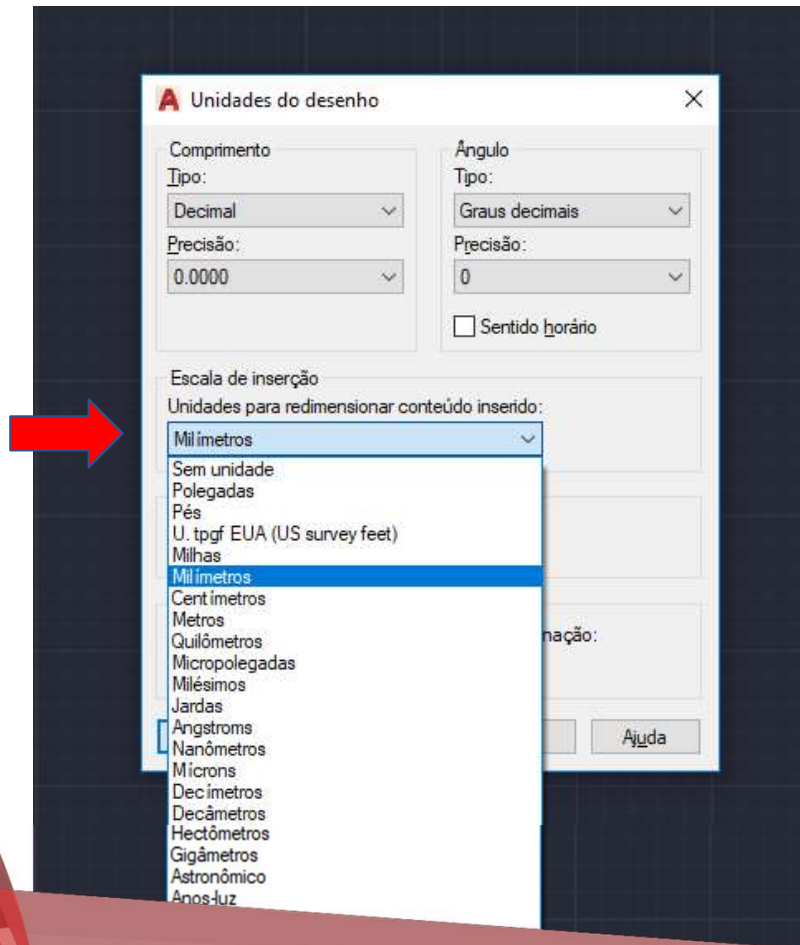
Unidades do desenho

Comprimento
Tipo:
Decimal
Precisão:
0.0000

Ângulo
Tipo:
Graus decimais
Precisão:
0
Sentido horário

Escala de inserção
Unidades para redimensionar conteúdo inserido:
Milímetros

Sem unidade
Polegadas
Pés
U. tpgf EUA (US survey feet)
Milhas
Milímetros
Centímetros
Metros
Quilômetros
Micropolegadas
Milésimos
Jardas
Angstroms
Nanômetros
Microns
Decímetros
Decâmetros
Hectômetros
Gigâmetros
Astronômico
Anos-luz

nação:

Ajuda